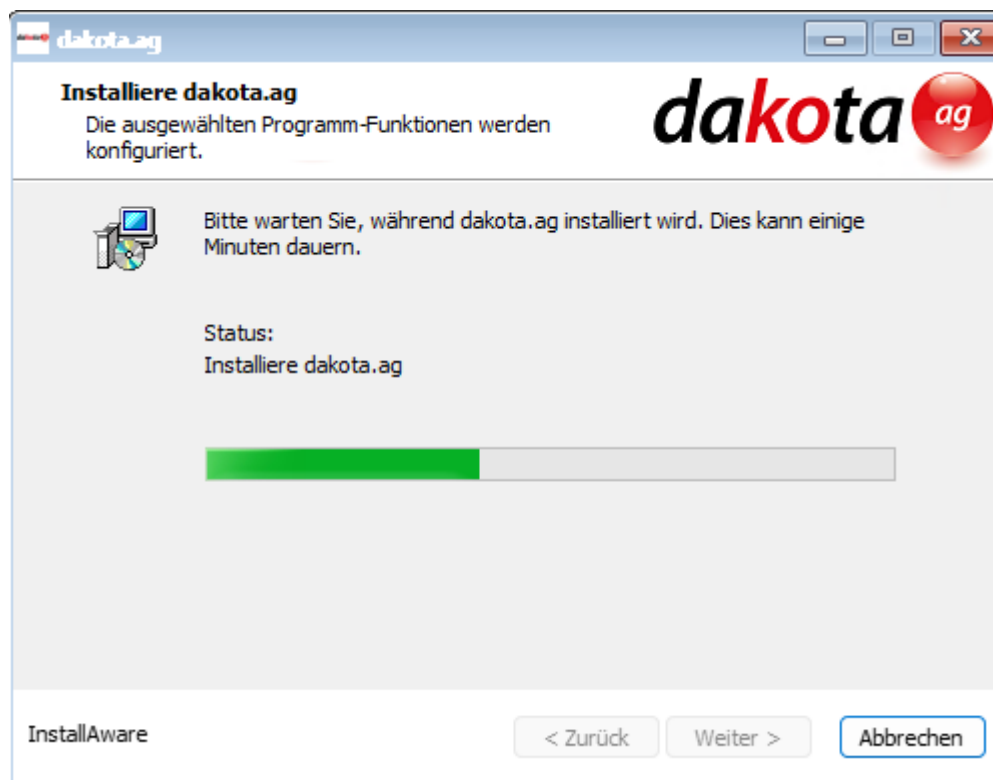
dakota.ag

Installiere dakota.ag
Die ausgewählten Programm-Funktionen werden konfiguriert.

dakota ag

Bitte warten Sie, während dakota.ag installiert wird. Dies kann einige Minuten dauern.

Status:
Installiere dakota.ag

InstallAware

< Zurück

Weiter >

Abbrechen